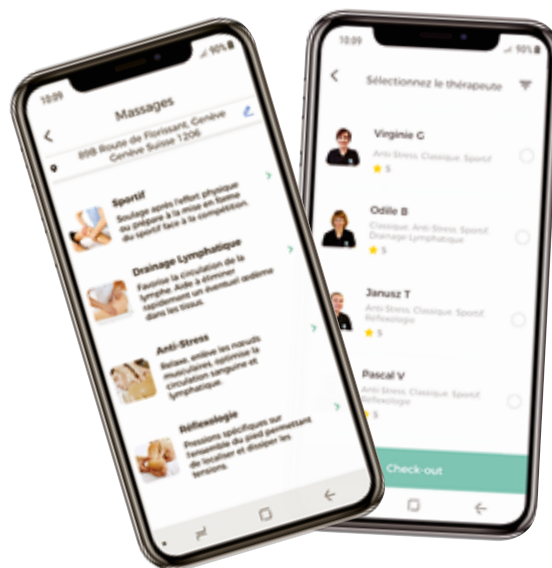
10:09
90%
Massages
89B Route de Florissant, Genève Genève Suisse 1206

Sportif
Soulage après l'effort physique ou prépare à la mise en forme du sportif face à la compétition.

Drainage Lymphatique
Favorise la circulation de la lymphe. Aide à éliminer rapidement un éventuel œdème dans les tissus.

Anti-Stress
Relaxe, enlève les nœuds musculaires, optimise la circulation sanguine et lymphatique.

Réflexologie
Pressions spécifiques sur l'ensemble du pied permettant de localiser et dissiper les tensions.

10:09
90%
Sélectionnez le thérapeute

Virginie G
Anti-Stress, Classique, Sportif
5

Odile B
Classique, Anti-Stress, Sportif, Drainage Lymphatique
5

Janusz T
Anti-Stress, Classique, Sportif, Réflexologie
5

Pascal V
Anti-Stress, Classique, Sportif, Réflexologie
5

Check-out